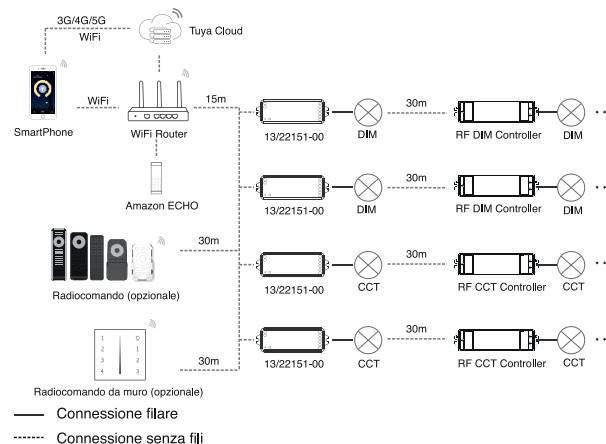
3G/4G/5G
WiFi
Tuya Cloud

WiFi
SmartPhone
WiFi Router
15m
13/22151-00
30m
DIM
RF DIM Controller
DIM

Amazon ECHO
13/22151-00
30m
DIM
RF DIM Controller
DIM

30m
Radiocomando (opzionale)
13/22151-00
30m
CCT
RF CCT Controller
CCT

1
2
3
4
0
1
2
3
4
30m
Radiocomando da muro (opzionale)
13/22151-00
30m
CCT
RF CCT Controller
CCT

Connessione filare
Connessione senza fili